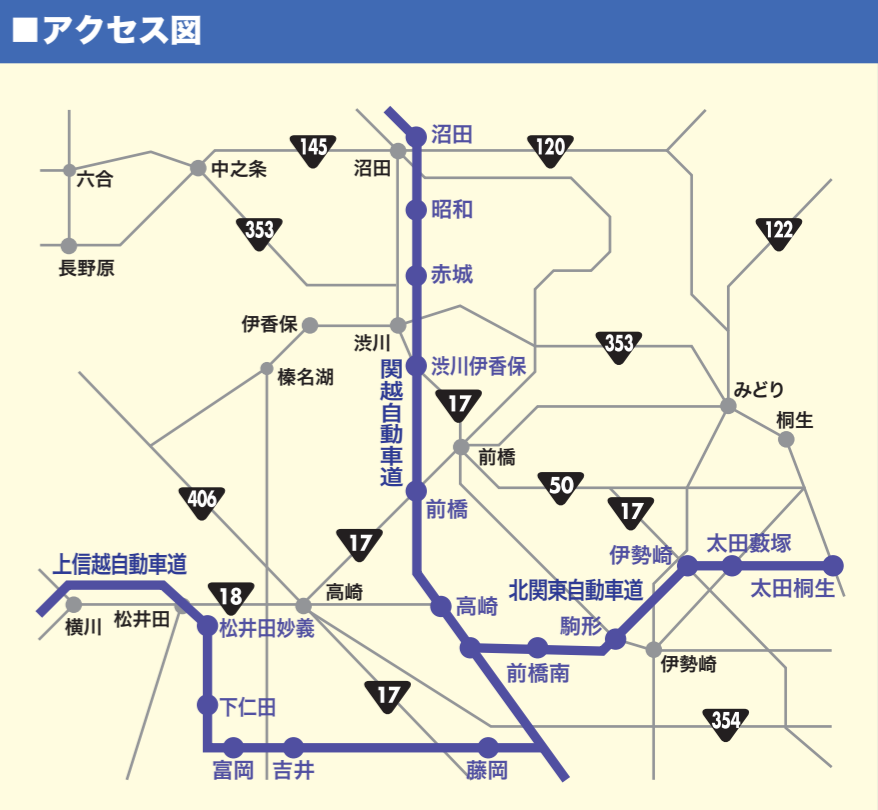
■アクセス図

沼田
145
120
六合
中之条
沼田
昭和
353
122
長野原
赤城
伊香保
渋川
353
渋川伊香保
榛名湖
関越自動車道
みどり
17
桐生
前橋
前橋
50
406
17
17
伊勢崎
太田藪塚
上信越自動車道
高崎
北関東自動車道
太田桐生
18
横川
松井田
高崎
松井田妙義
駒形
前橋南
伊勢崎
17
下仁田
354
富岡
吉井
藤岡